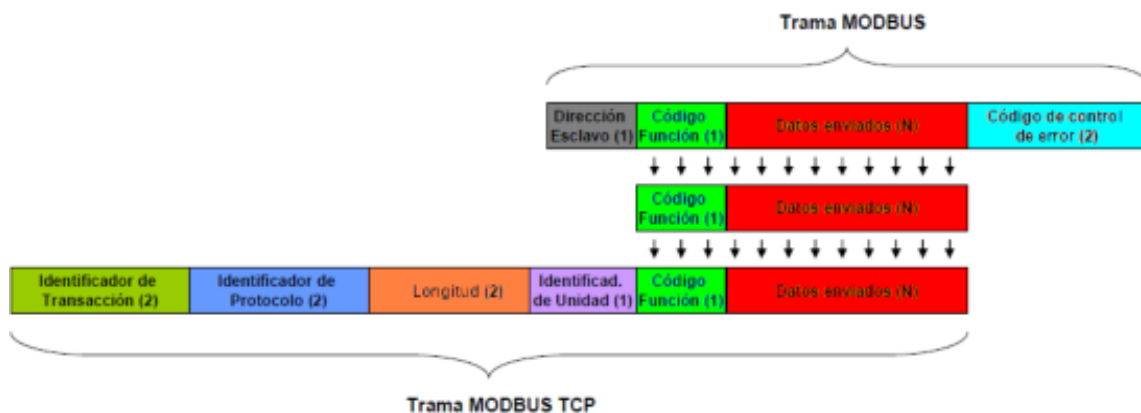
Trama MODBUS

| Dirección Esclavo (1) | Código Función (1) | Datos enviados (N) | Código de control de error (2) |
|---|---|---|---|

| Código Función (1) | Datos enviados (N) |
|---|---|

| Identificador de Transacción (2) | Identificador de Protocolo (2) | Longitud (2) | Identificad. de Unidad (1) | Código Función (1) | Datos enviados (N) |
|---|---|---|---|---|---|

Trama MODBUS TCP